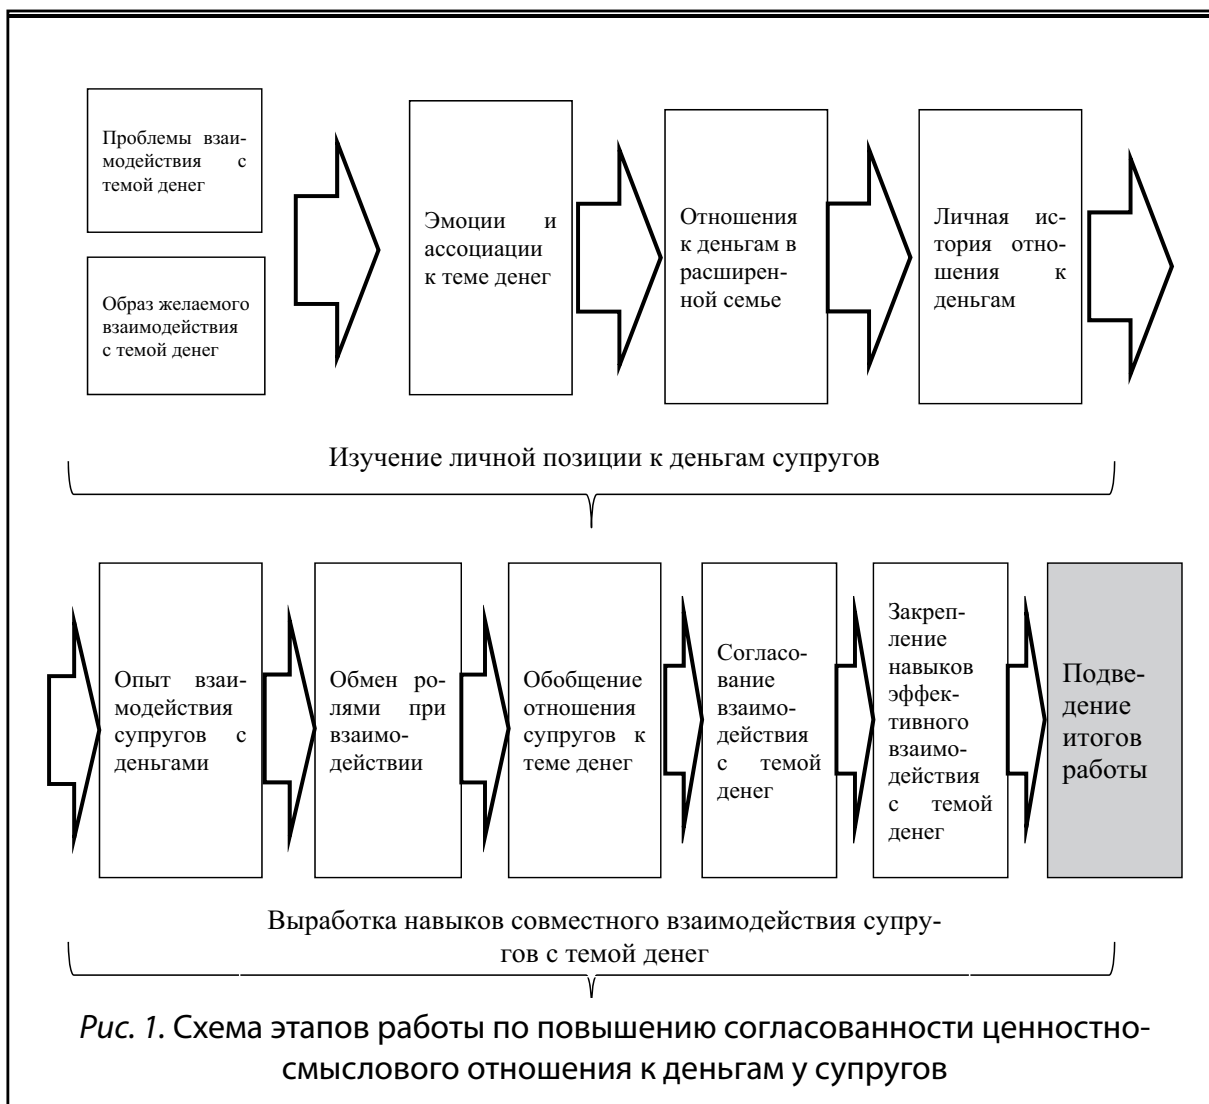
Проблемы взаимодействия с темой денег

Образ желаемого взаимодействия с темой денег

Эмоции и ассоциации к теме денег

Отношения к деньгам в расширенной семье

Личная история отношения к деньгам

Изучение личной позиции к деньгам супругов

Опыт взаимодействия супругов с деньгами

Обмен ролями при взаимодействии

Обобщение отношения супругов к теме денег

Согласование взаимодействия с темой денег

Закрепление навыков эффективного взаимодействия с темой денег

Подведение итогов работы

Выработка навыков совместного взаимодействия супругов с темой денег

*Рис. 1.* Схема этапов работы по повышению согласованности ценностно-смыслового отношения к деньгам у супругов